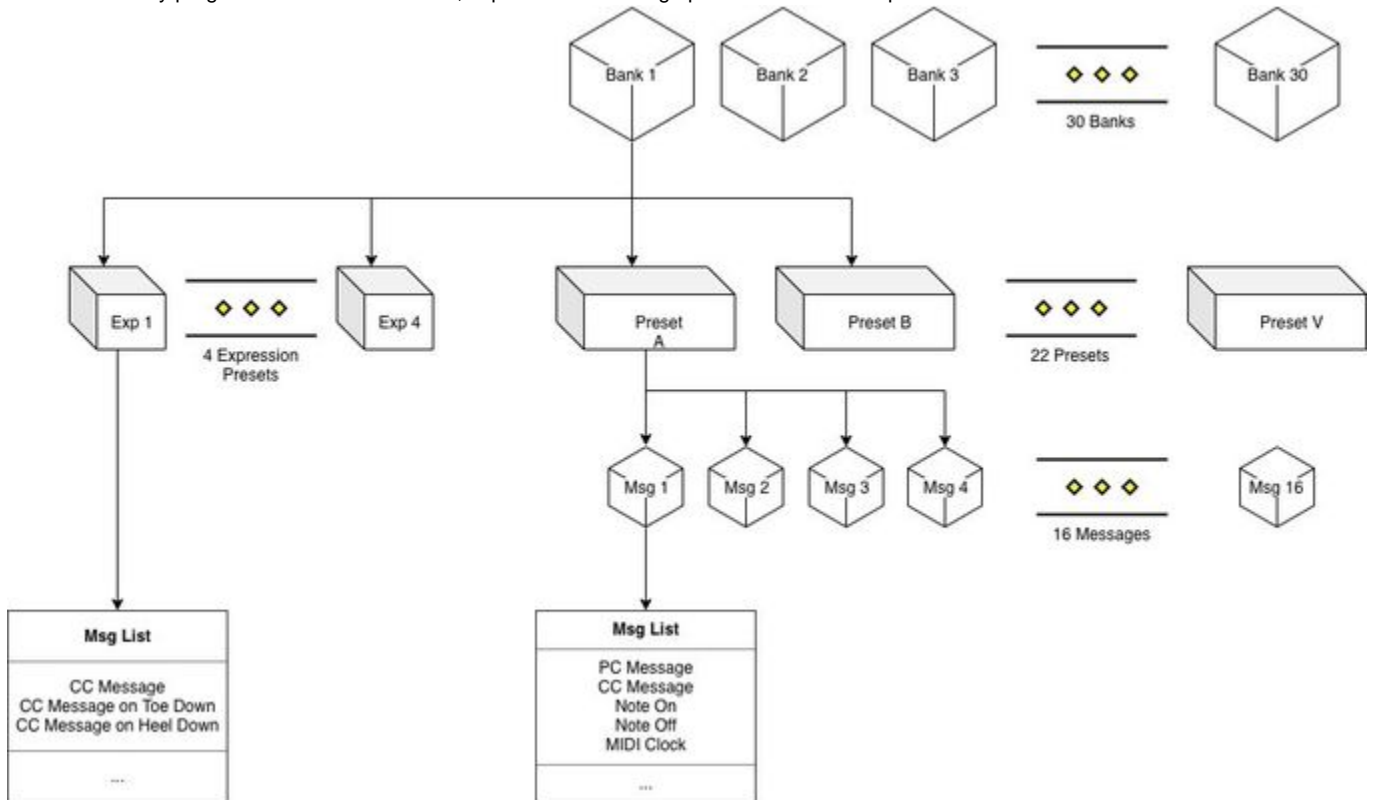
Bank 1

Bank 2

Bank 3

30 Banks

Bank 30

Exp 1

4 Expression Presets

Exp 4

Preset A

Preset B

22 Presets

Preset V

Msg 1

Msg 2

Msg 3

Msg 4

16 Messages

Msg 16

| Msg List |
|---|
| CC Message<br>CC Message on Toe Down<br>CC Message on Heel Down |
| ... |

| Msg List |
|---|
| PC Message<br>CC Message<br>Note On<br>Note Off<br>MIDI Clock |
| ... |